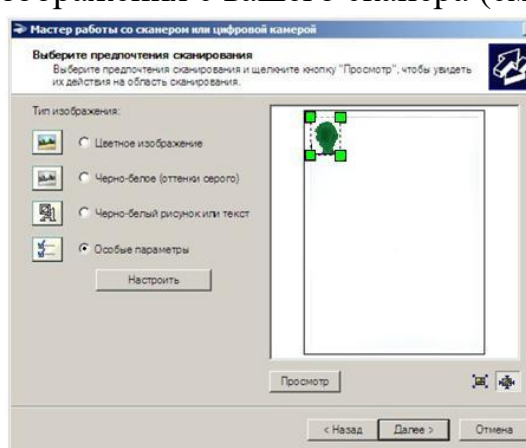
изображения с вашего сканера (ск

Мастер работы со сканером или цифровой камерой

Выберите предпочтения сканирования

Выберите предпочтения сканирования и щелкните кнопку "Просмотр", чтобы увидеть их действия на область сканирования.

Тип изображения:

Цветное изображение

Черно-белое (оттенки серого)

Черно-белый рисунок или текст

Особые параметры

Настроить

Просмотр

< Назад

Далее >

Отмена